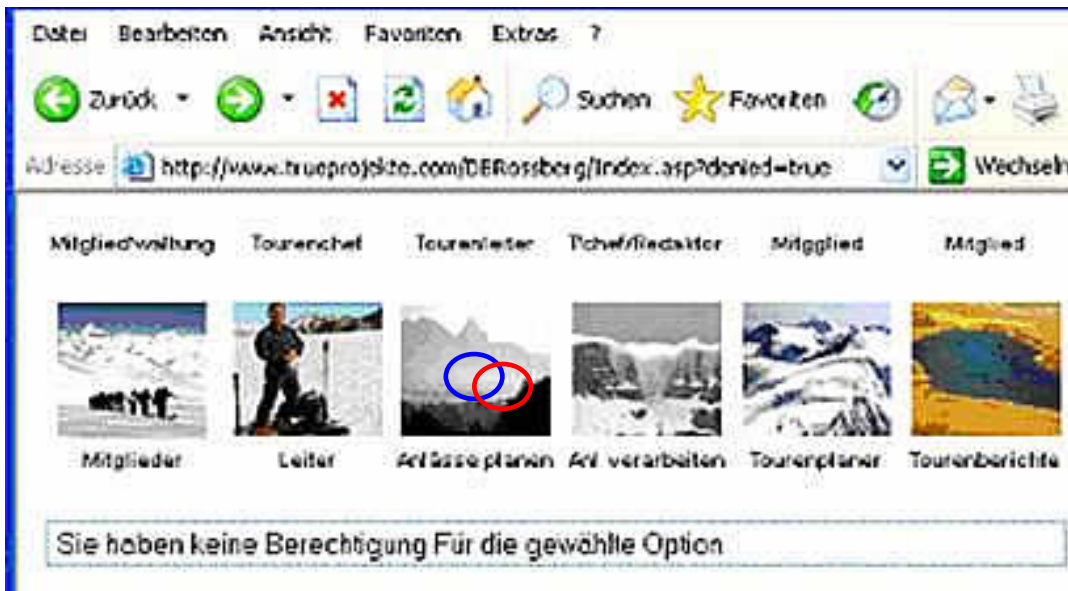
Datei Bearbeiten Ansicht Favoriten Extras ?

Zurück Suchen Favoriten

Adresse http://www.trueprojekte.com/DBRossberg/index.asp?denied=true Wechseln

Mitgliedverwaltung Tourenchef Tourenleiter Tchef/Redaktor Mitglied Mitglied

Mitglieder Leiter Anlässe planen Anl. verarbeiten Tourenplaner Tourenberichte

Sie haben keine Berechtigung Für die gewählte Option